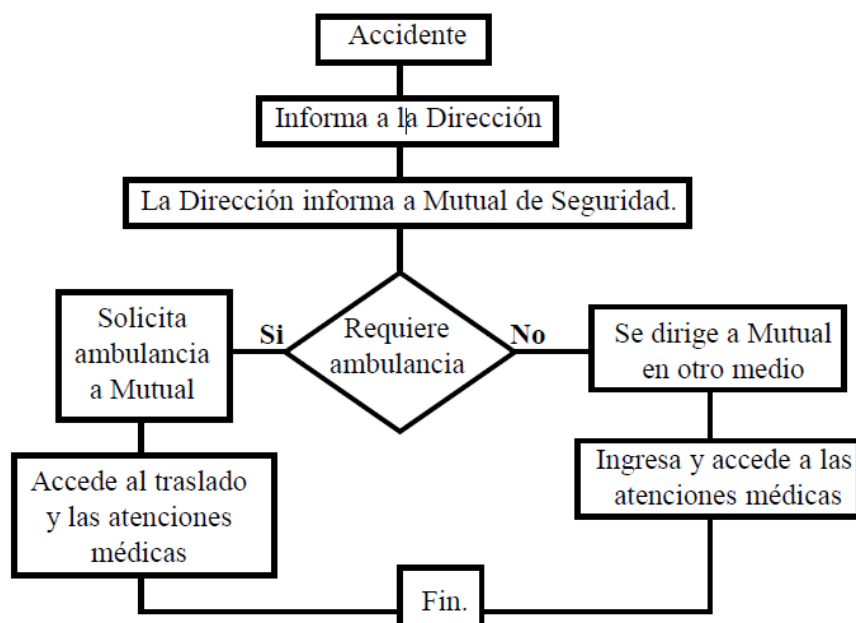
Accidente

Informa a la Dirección

La Dirección informa a Mutual de Seguridad.

Requiere ambulancia

Si

Solicita ambulancia a Mutual

Accede al traslado y las atenciones médicas

No

Se dirige a Mutual en otro medio

Ingresa y accede a las atenciones médicas

Fin.